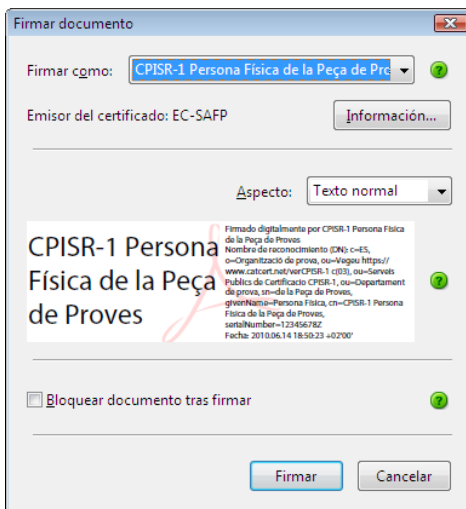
Firmar documento

Firmar como: CPISR-1 Persona Física de la Peça de Pro

Emisor del certificado: EC-SAFP

Información...

Aspecto: Texto normal

CPISR-1 Persona Física de la Peça de Proves

Firmado digitalmente por CPISR-1 Persona Física de la Peça de Proves
Nombre de reconocimiento (DN): c=ES, o=Organització de prova, ou=Vegeu https://www.catcert.net/verCPISR-1 c(03), ou=Serveis Publics de Certificacio CPISR-1, ou=Departament de prova, sn=de la Peça de Proves, givenName=Persona Física, cn=CPISR-1 Persona Física de la Peça de Proves, serialNumber=12345678Z
Fecha: 2010.06.14 18:50:23 +02'00'

Bloquear documento tras firmar

Firmar

Cancelar